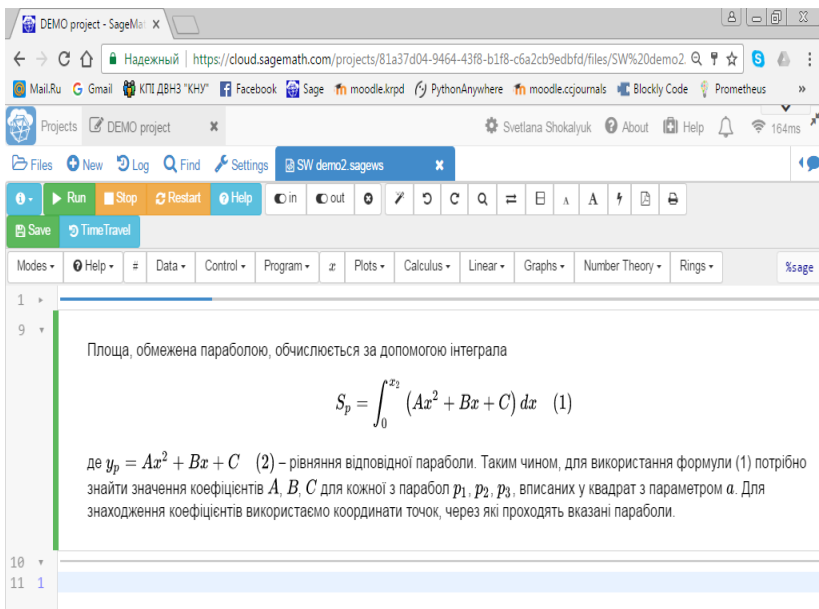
DEMO project - SageMa ×

Надежный | https://cloud.sagemath.com/projects/81a37d04-9464-43f8-b1f8-c6a2cb9edbfd/files/SW%20demo2.

Mail.Ru G Gmail КПІ ДВНЗ "КНУ" Facebook Sage moodle.krpd PythonAnywhere moodle.ccjournals Blockly Code Prometheus

Projects DEMO project × Svetlana Shokaluyk About Help 164ms

Files New Log Find Settings SW demo2.sagews ×

Run Stop Restart Help in out

Save TimeTravel

Modes Help # Data Control Program $x$ Plots Calculus Linear Graphs Number Theory Rings %sage

1

9

Площа, обмежена параболою, обчислюється за допомогою інтеграла

$S_p = \int_0^{x_2} \left(Ax^2 + Bx + C\right) dx \quad (1)$

де $y_p = Ax^2 + Bx + C \quad (2)$ – рівняння відповідної параболи. Таким чином, для використання формули (1) потрібно знайти значення коефіцієнтів $A$, $B$, $C$ для кожної з парабол $p_1$, $p_2$, $p_3$, вписаних у квадрат з параметром $a$. Для знаходження коефіцієнтів використаємо координати точок, через які проходять вказані параболи.

10

11 1